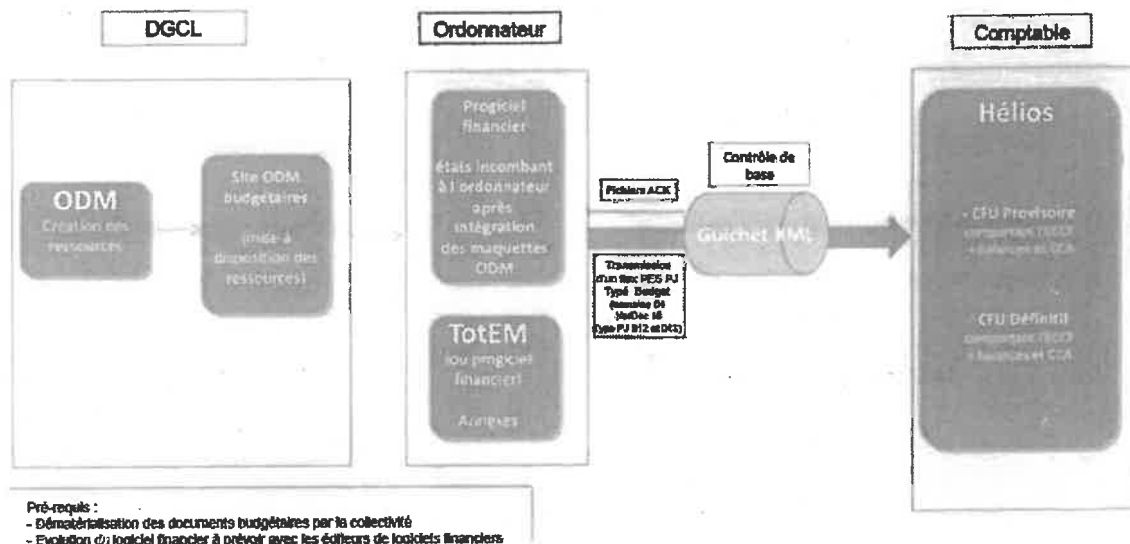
DGCL

Ordonnateur

Comptable

ODM
Création des ressources

Site ODM budgétaires
(mise à disposition des ressources)

Progiciel financier
états incombant à l'ordonnateur après intégration des maquettes ODM

TotEM
(ou progiciel financier)
Annexes

Fichiers ACK

Transmission d'un flux PES PJ Type Budget (nomenc. 04 VerDoc 16 (type PJ 012 et 013)

Contrôle de base

Guichet XML

Hélios

- CFU Provisoire comportant l'ECCF + balances et CCA

CFU Définitif comportant l'ECCF + balances et CCA

Pré-requis :
- Dématérialisation des documents budgétaires par la collectivité
- Evolution du logiciel financier à prévoir avec les éditeurs de logiciels financiers